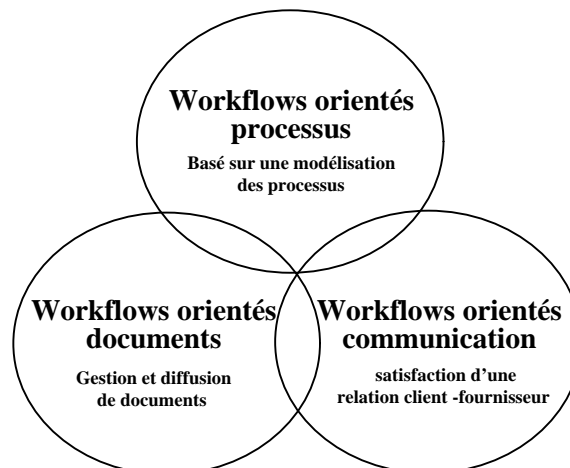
Workflows orientés processus

Basé sur une modélisation des processus

Workflows orientés documents

Gestion et diffusion de documents

Workflows orientés communication

satisfaction d'une relation client -fournisseur